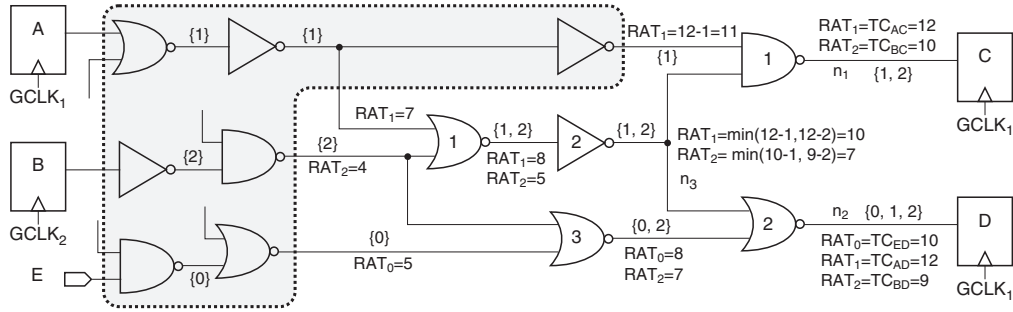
A
$GCLK_1$
{1}
{1}
$RAT_1$=12-1=11
{1}
$RAT_1$=$TC_{AC}$=12
$RAT_2$=$TC_{BC}$=10
1
$n_1$
{1, 2}
C
$GCLK_1$
$RAT_1$=7
1
{1, 2}
2
{1, 2}
$RAT_1$=min(12-1,12-2)=10
$RAT_2$= min(10-1, 9-2)=7
B
{2}
{2}
$RAT_2$=4
$RAT_1$=8
$RAT_2$=5
$n_3$
$GCLK_2$
{0}
3
{0, 2}
2
$n_2$
{0, 1, 2}
D
E
{0}
$RAT_0$=5
$RAT_0$=8
$RAT_2$=7
$RAT_0$=$TC_{ED}$=10
$RAT_1$=$TC_{AD}$=12
$RAT_2$=$TC_{BD}$=9
$GCLK_1$